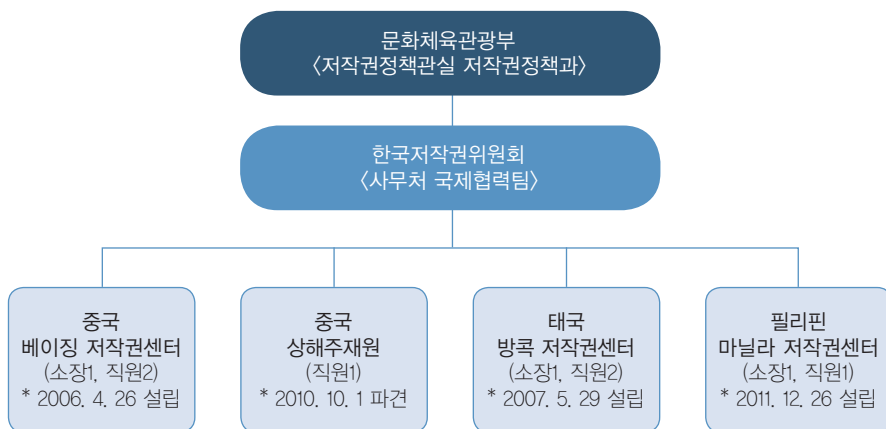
문화체육관광부
〈저작권정책관실 저작권정책과〉

한국저작권위원회
〈사무처 국제협력팀〉

중국
베이징 저작권센터
(소장1, 직원2)
* 2006. 4. 26 설립

중국
상해주재원
(직원1)
* 2010. 10. 1 파견

태국
방콕 저작권센터
(소장1, 직원2)
* 2007. 5. 29 설립

필리핀
마닐라 저작권센터
(소장1, 직원1)
* 2011. 12. 26 설립